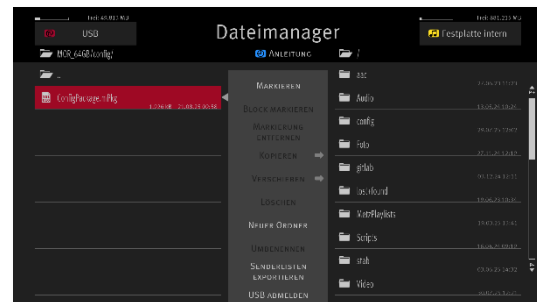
Frei: 48.917 MB
USB
Dateimanager
Frei: 811.255 MB
Festplatte intern
MCR_6468\config\
ANLEITUNG
/
..
ConfigPackage.m.Pkg
1.076 kB 21.08.25 05:58
MARKIEREN
BLOCK MARKIEREN
MARKIERUNG ENTFERNEN
KOPIEREN
VERSCHIEBEN
LÖSCHEN
NEUER ORDNER
UMBENENNEN
SENDERLISTEN EXPORTIEREN
USB ABMELDEN
aac
Audio
config
Foto
girlab
lost+found
MatrPlaylists
Scripts
stah
Video